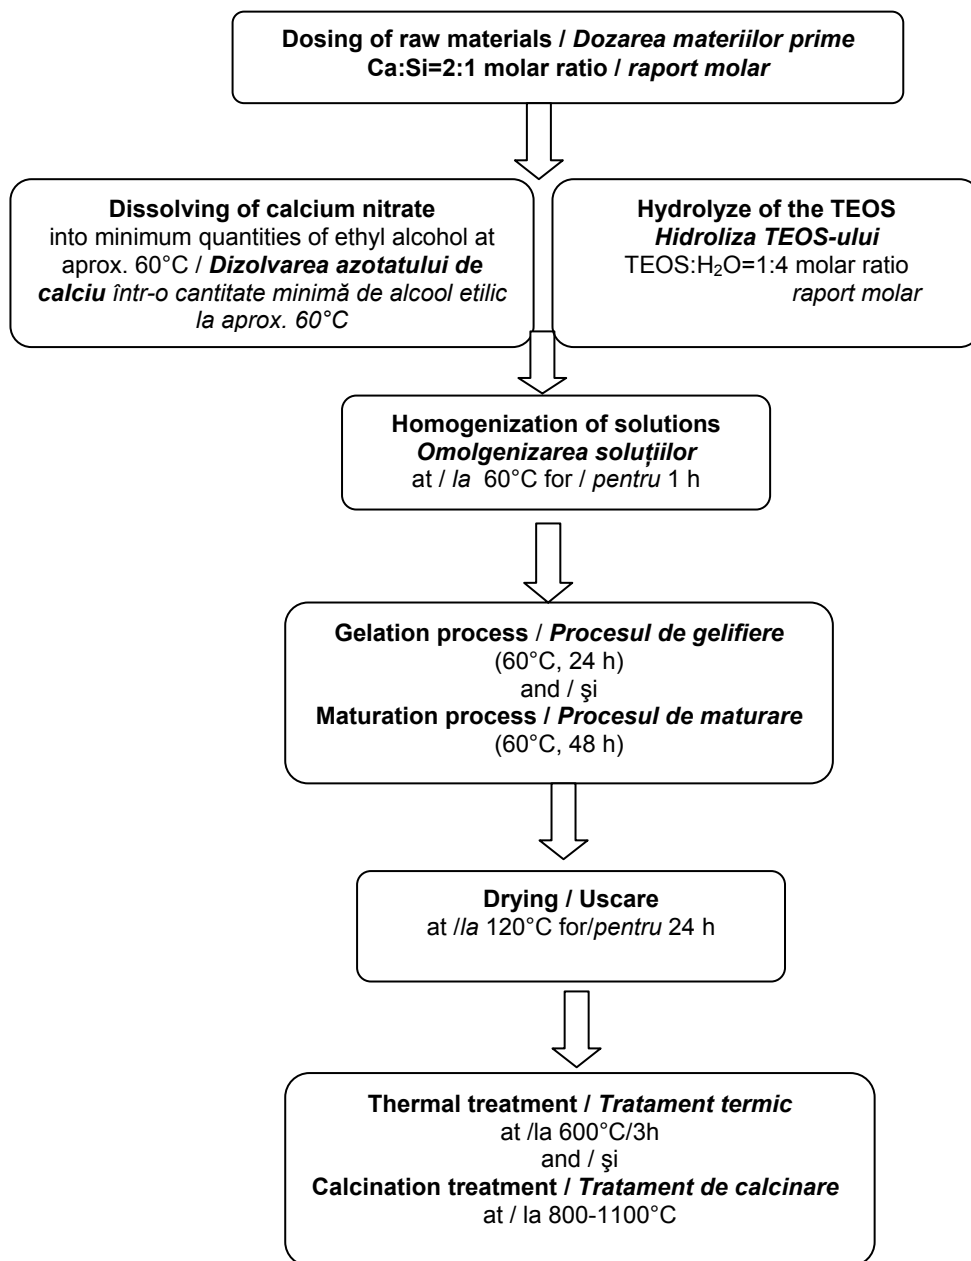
Dosing of raw materials / Dozarea materiilor prime
Ca:Si=2:1 molar ratio / raport molar

Dissolving of calcium nitrate
into minimum quantities of ethyl alcohol at aprox. 60°C / Dizolvarea azotatului de calciu într-o cantitate minimă de alcool etilic la aprox. 60°C

Hydrolyze of the TEOS
Hidroliza TEOS-ului
TEOS:$H_2O$=1:4 molar ratio
raport molar

Homogenization of solutions
Omolgenizarea soluțiilor
at / la 60°C for / pentru 1 h

Gelation process / Procesul de gelifiere
(60°C, 24 h)
and / şi
Maturation process / Procesul de maturare
(60°C, 48 h)

Drying / Uscare
at /la 120°C for/pentru 24 h

Thermal treatment / Tratament termic
at /la 600°C/3h
and / şi
Calcination treatment / Tratament de calcinare
at / la 800-1100°C